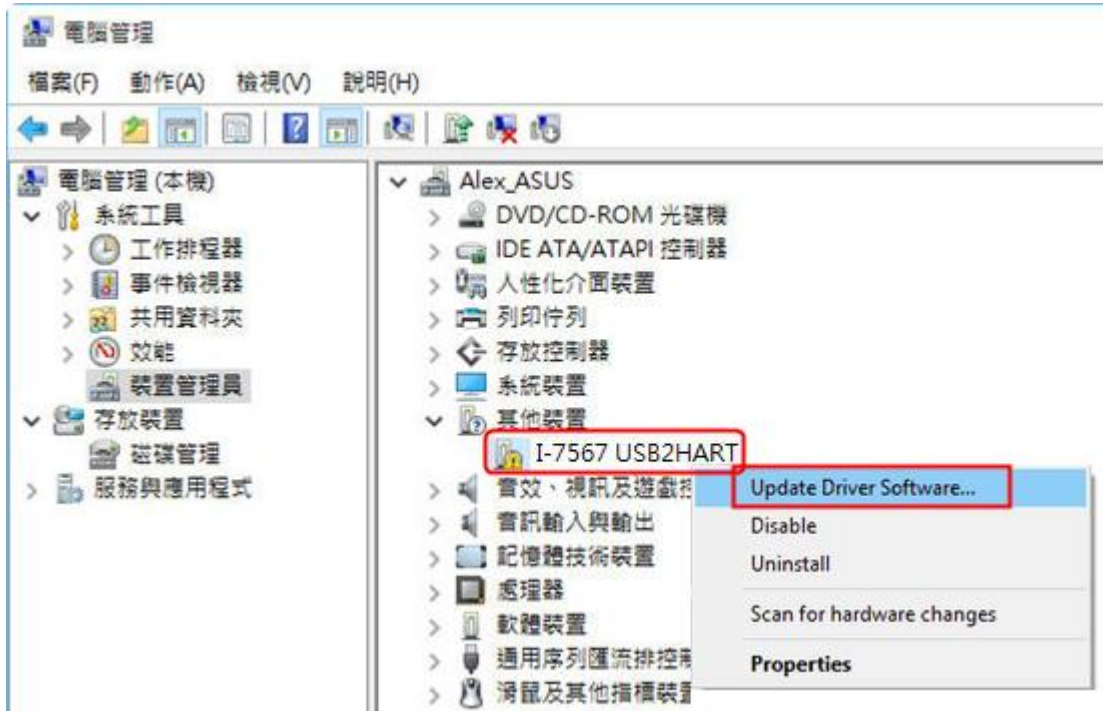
電腦管理

檔案(F) 動作(A) 檢視(V) 說明(H)

電腦管理 (本機)
系統工具
工作排程器
事件檢視器
共用資料夾
效能
裝置管理員
存放裝置
磁碟管理
服務與應用程式

Alex_ASUS
DVD/CD-ROM 光碟機
IDE ATA/ATAPI 控制器
人性化介面裝置
列印佇列
存放控制器
系統裝置
其他裝置
I-7567 USB2HART
音效、視訊及遊戲控
音訊輸入與輸出
記憶體技術裝置
處理器
軟體裝置
通用序列匯流排控制
滑鼠及其他指標裝置

Update Driver Software...
Disable
Uninstall
Scan for hardware changes
Properties